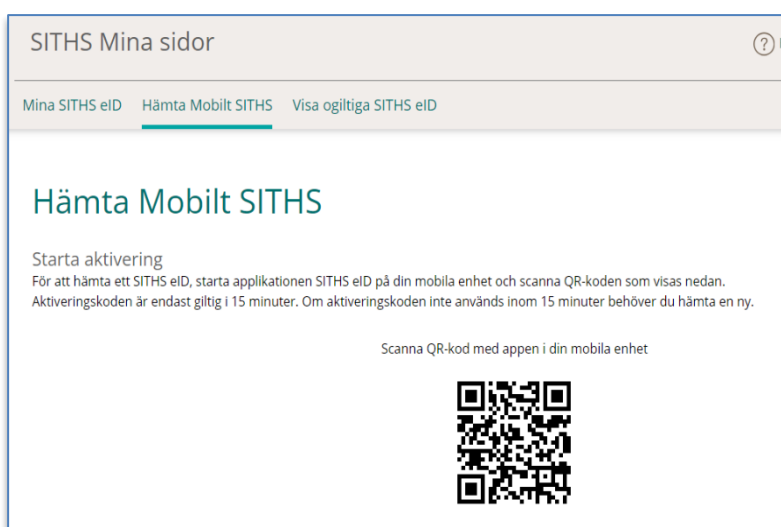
SITHS Mina sidor

Mina SITHS eID Hämta Mobilt SITHS Visa ogiltiga SITHS eID

Hämta Mobilt SITHS

Starta aktivering
För att hämta ett SITHS eID, starta applikationen SITHS eID på din mobila enhet och scanna QR-koden som visas nedan. Aktiveringskoden är endast giltig i 15 minuter. Om aktiveringskoden inte används inom 15 minuter behöver du hämta en ny.

Scanna QR-kod med appen i din mobila enhet